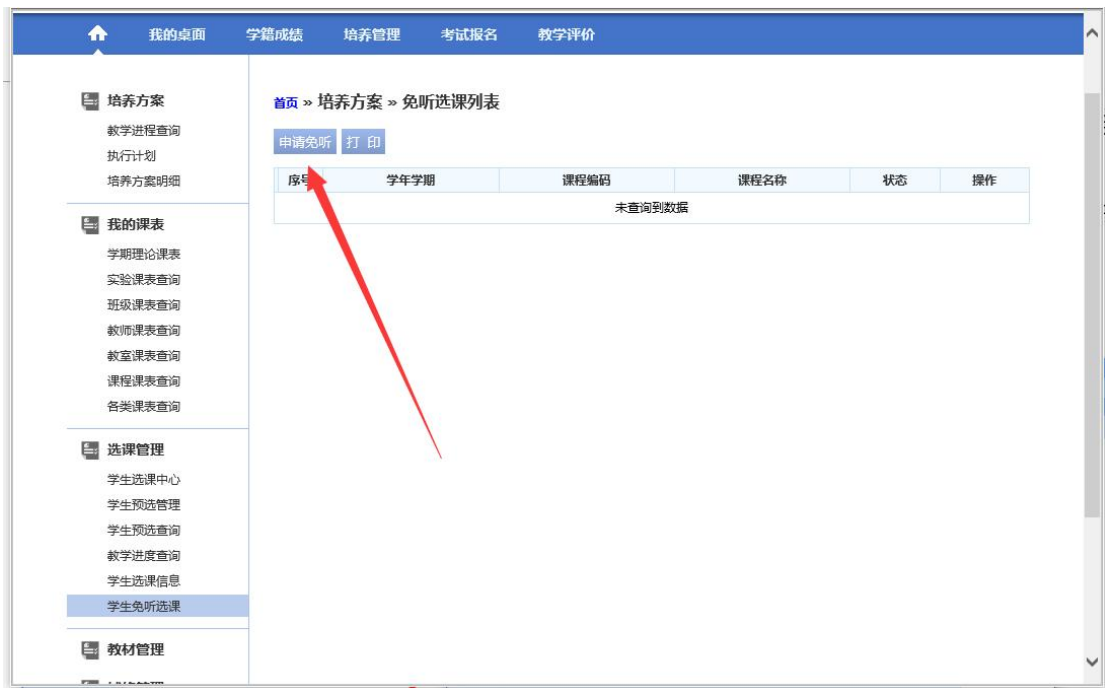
我的桌面 学籍成绩 培养管理 考试报名 教学评价

培养方案
教学进程查询
执行计划
培养方案明细

我的课表
学期理论课表
实验课表查询
班级课表查询
教师课表查询
教室课表查询
课程课表查询
各类课表查询

选课管理
学生选课中心
学生预选管理
学生预选查询
教学进度查询
学生选课信息
学生免听选课

教材管理

首页 » 培养方案 » 免听选课列表

申请免听 打 印

| 序号 | 学年学期 | 课程编码 | 课程名称 | 状态 | 操作 |
|---|---|---|---|---|---|
| 未查询到数据 | | | | | |